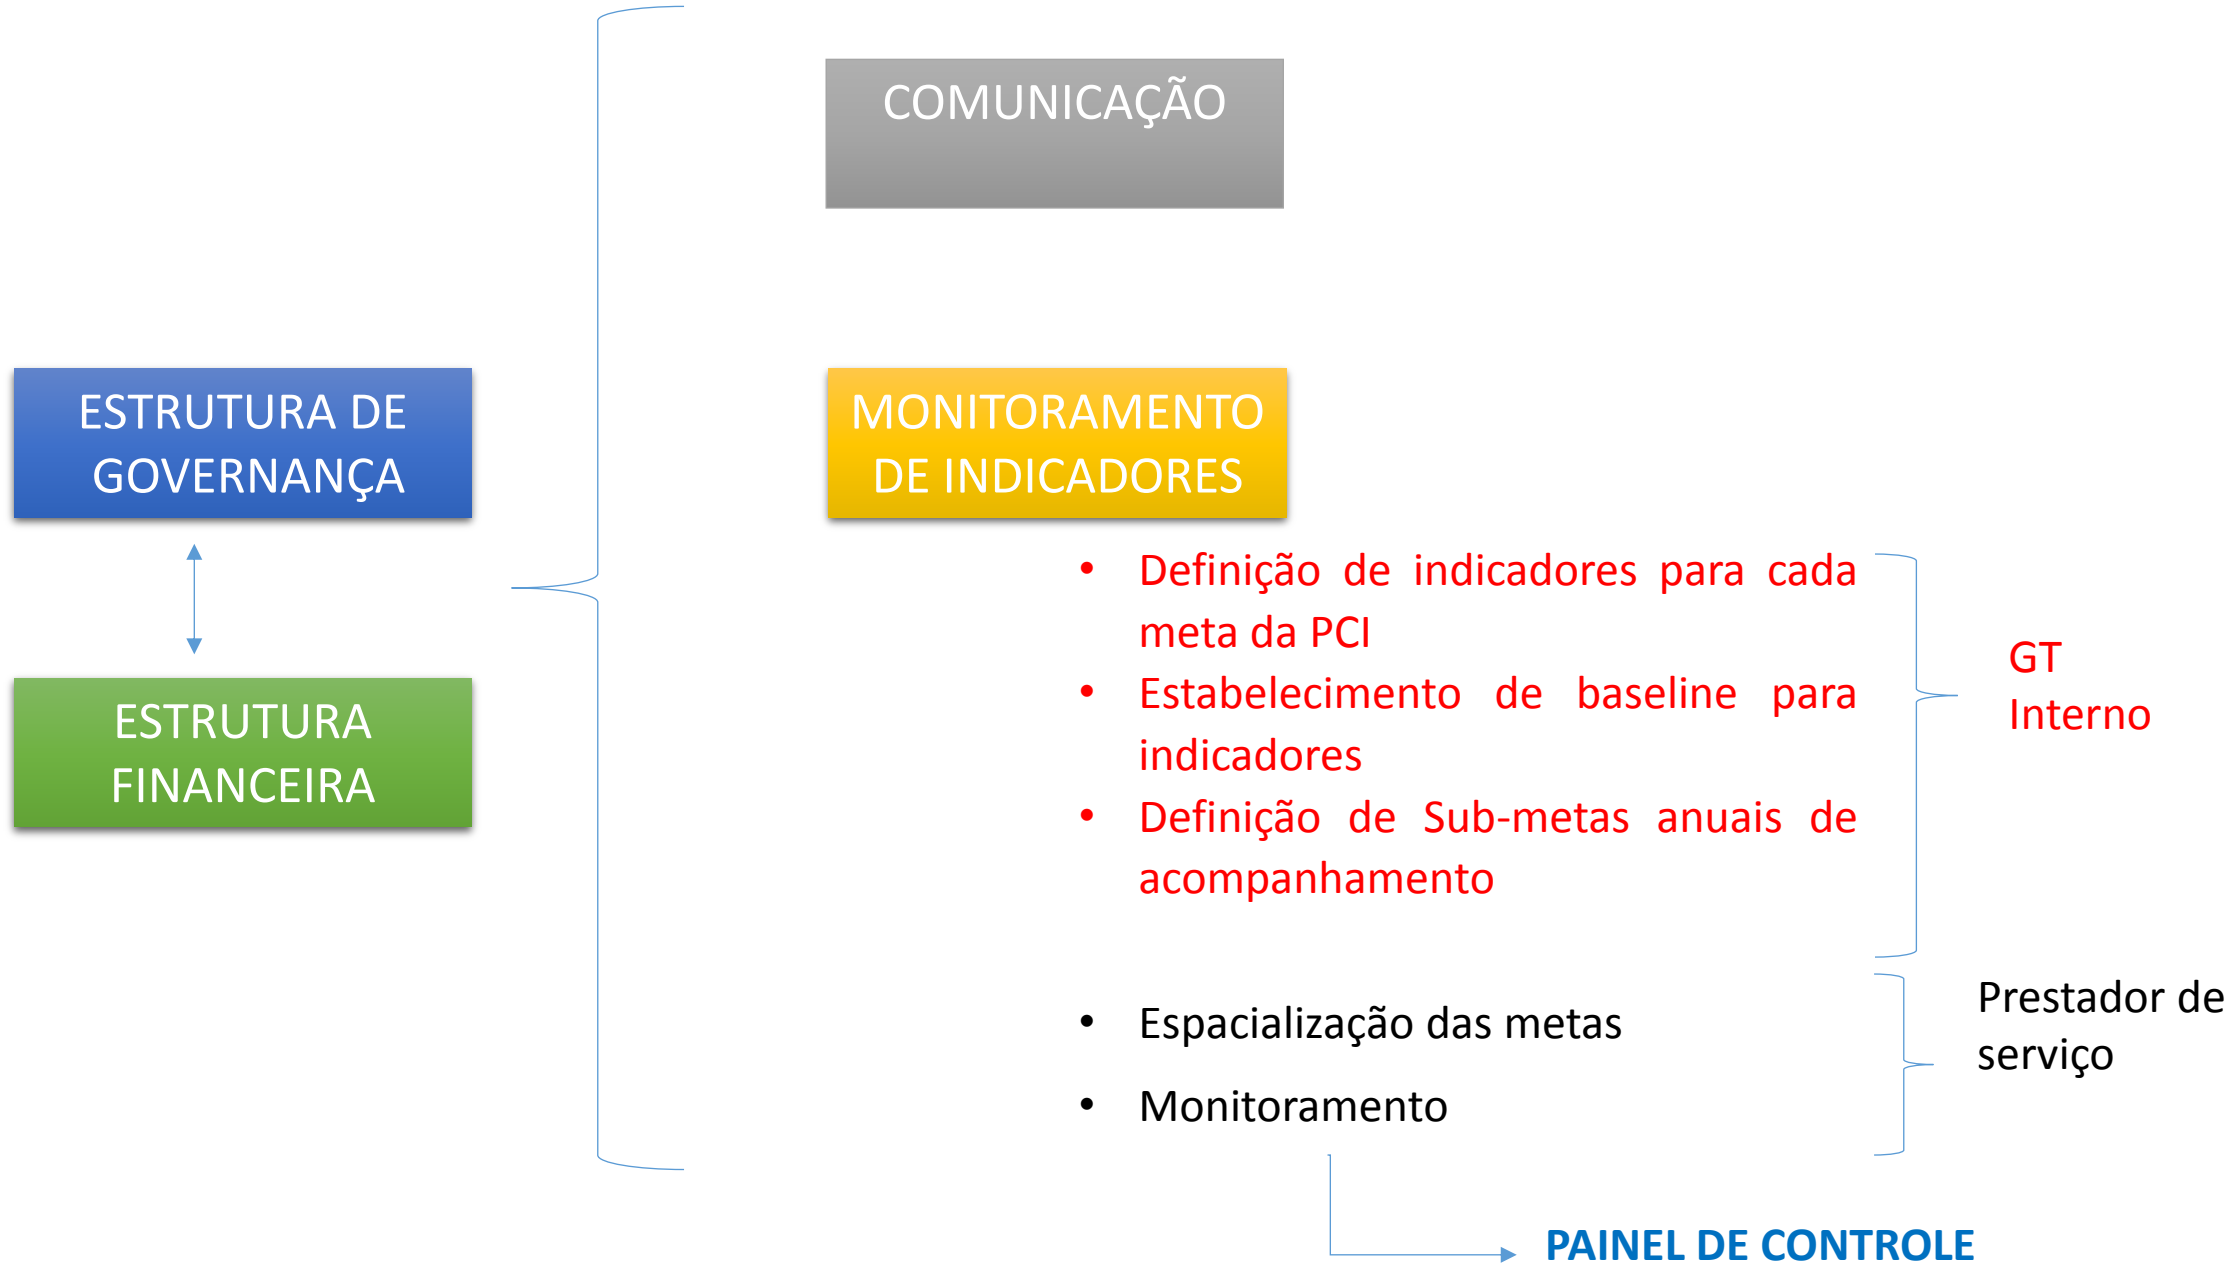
ESTRUTURA DE GOVERNANÇA

ESTRUTURA FINANCEIRA

COMUNICAÇÃO

MONITORAMENTO DE INDICADORES

• Definição de indicadores para cada meta da PCI
• Estabelecimento de baseline para indicadores
• Definição de Sub-metas anuais de acompanhamento

GT Interno

• Espacialização das metas
• Monitoramento

Prestador de serviço

PAINEL DE CONTROLE